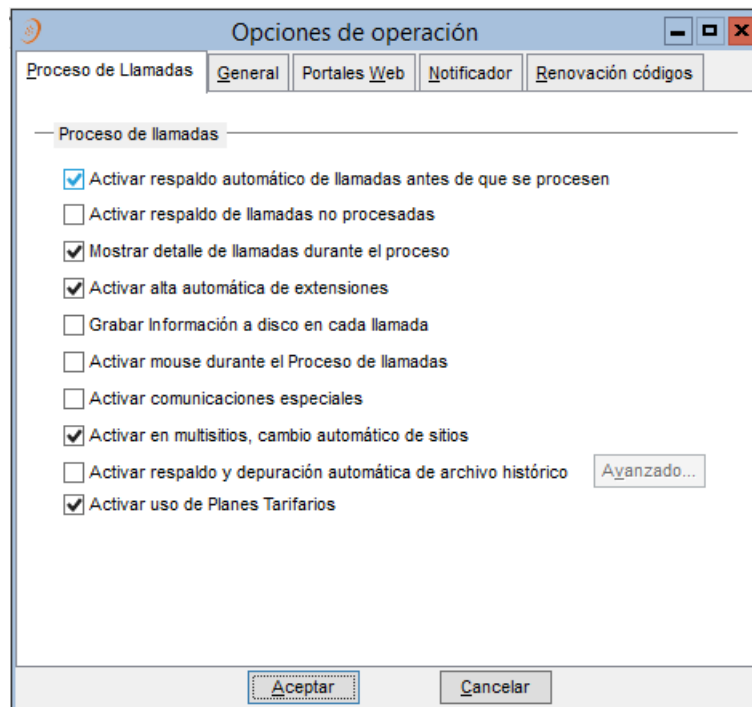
Opciones de operación

Proceso de Llamadas | General | Portales Web | Notificador | Renovación códigos

Proceso de llamadas

Activar respaldo automático de llamadas antes de que se procesen

Activar respaldo de llamadas no procesadas

Mostrar detalle de llamadas durante el proceso

Activar alta automática de extensiones

Grabar Información a disco en cada llamada

Activar mouse durante el Proceso de llamadas

Activar comunicaciones especiales

Activar en multisitios, cambio automático de sitios

Activar respaldo y depuración automática de archivo histórico

Avanzado...

Activar uso de Planes Tarifarios

Aceptar

Cancelar